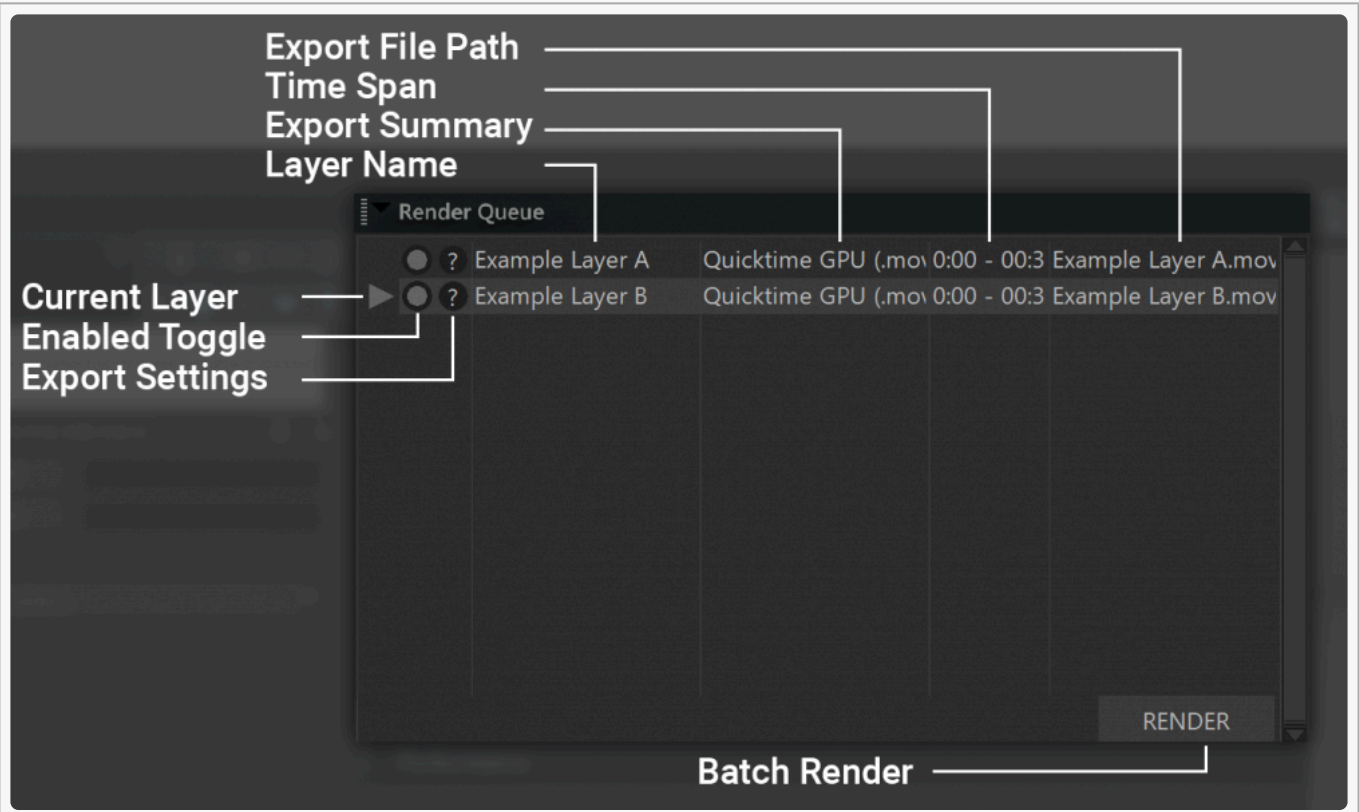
Export File Path
Time Span
Export Summary
Layer Name

Render Queue

? Example Layer A Quicktime GPU (.mov 0:00 - 00:3 Example Layer A.mov
? Example Layer B Quicktime GPU (.mov 0:00 - 00:3 Example Layer B.mov

Current Layer
Enabled Toggle
Export Settings

RENDER

Batch Render